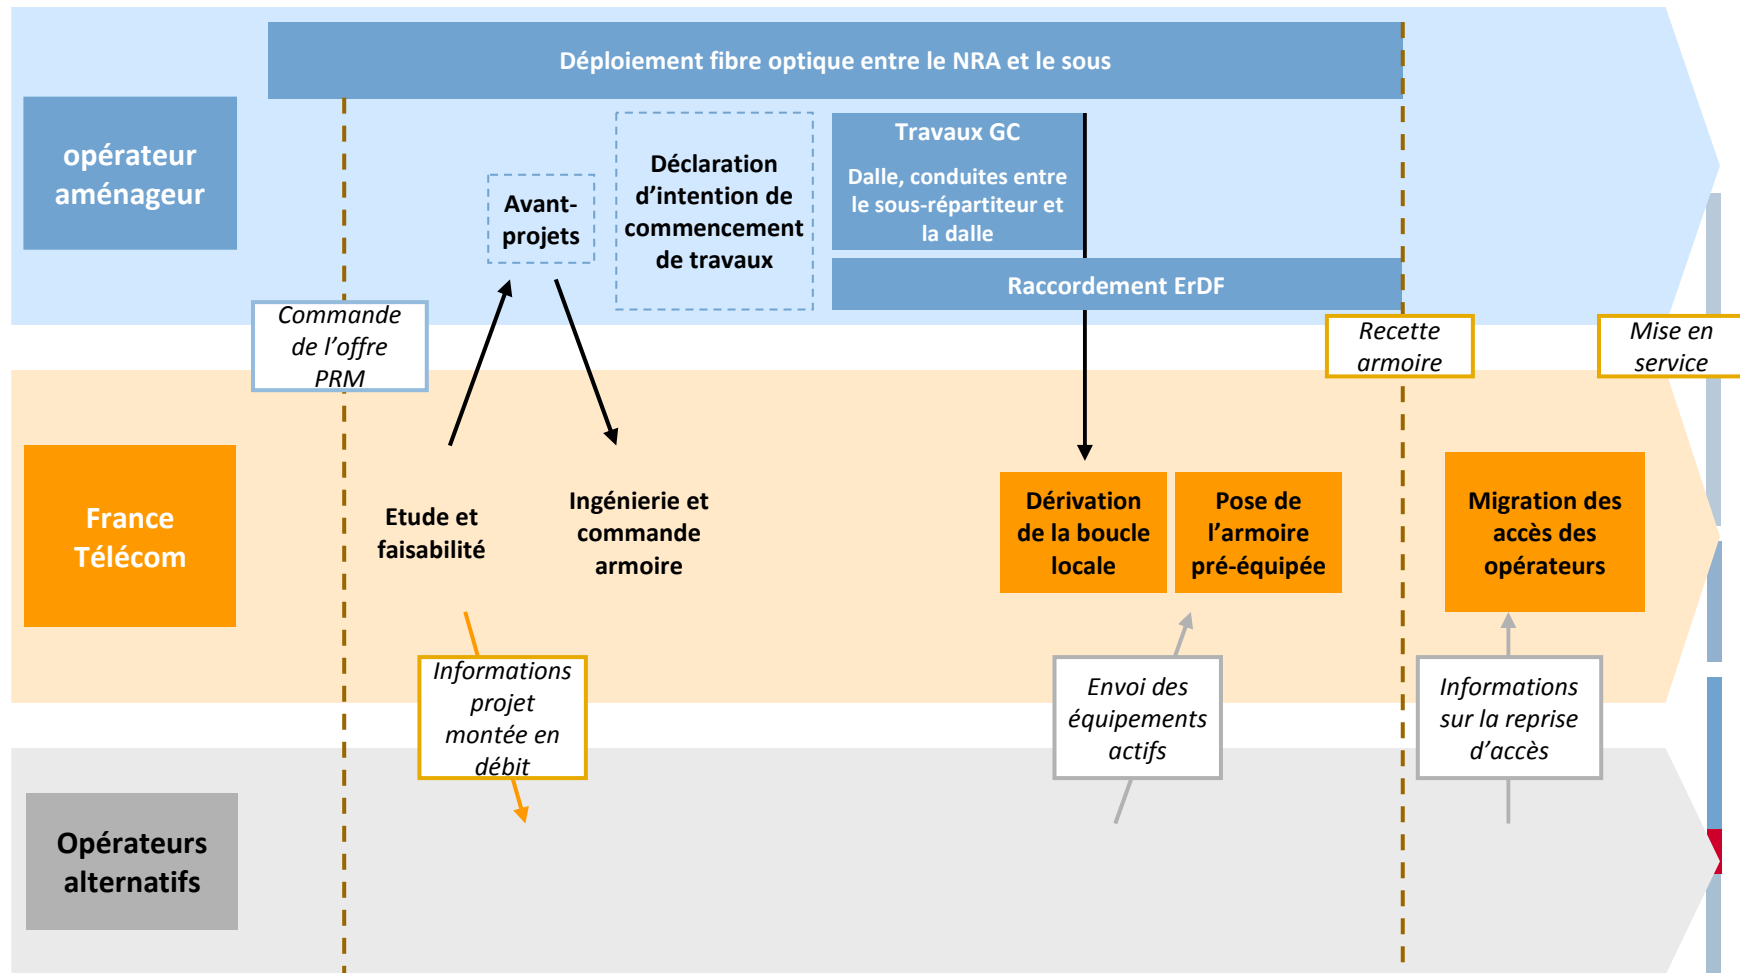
Déploiement fibre optique entre le NRA et le sous

opérateur aménageur

Avant-projets

Déclaration d'intention de commencement de travaux

Travaux GC

Dalle, conduites entre le sous-répartiteur et la dalle

Raccordement ErDF

Commande de l'offre PRM

Recette armoire

Mise en service

France Télécom

Etude et faisabilité

Ingénierie et commande armoire

Dérivation de la boucle locale

Pose de l'armoire pré-équipée

Migration des accès des opérateurs

Informations projet montée en débit

Envoi des équipements actifs

Informations sur la reprise d'accès

Opérateurs alternatifs